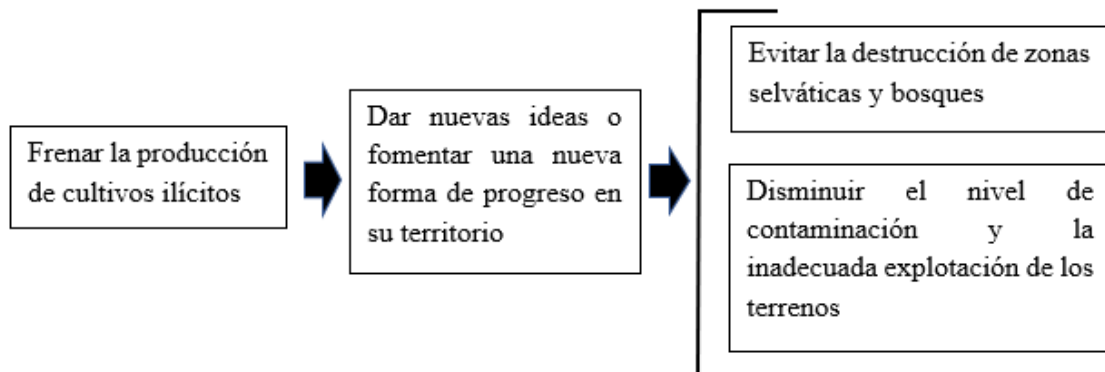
Frenar la producción de cultivos ilícitos

Dar nuevas ideas o fomentar una nueva forma de progreso en su territorio

Evitar la destrucción de zonas selváticas y bosques

Disminuir el nivel de contaminación y la inadecuada explotación de los terrenos